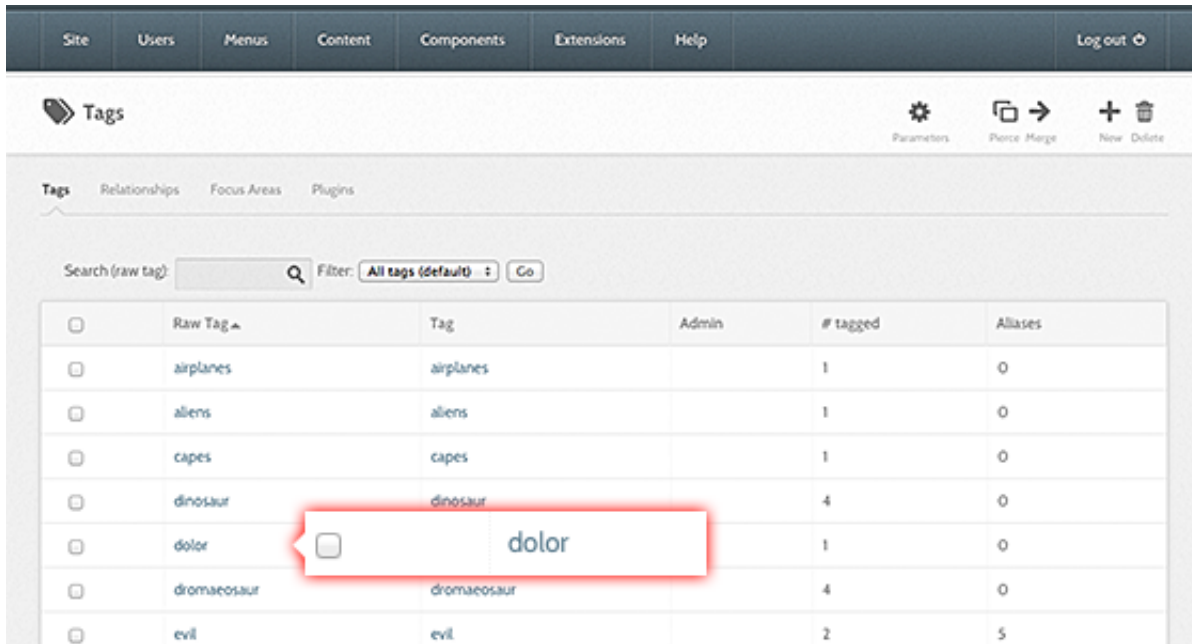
Site Users Menus Content Components Extensions Help Log out

Tags

Parameters Pierce Merge New Delete

Tags Relationships Focus Areas Plugins

Search (raw tag): Filter: All tags (default) Go

| | Raw Tag | Tag | Admin | # tagged | Aliases |
|---|---|---|---|---|---|
| | airplanes | airplanes | | 1 | 0 |
| | aliens | aliens | | 1 | 0 |
| | capes | capes | | 1 | 0 |
| | dinosaur | dinosaur | | 4 | 0 |
| | dolor | | | 1 | 0 |
| | dromaeosaur | dromaeosaur | | 4 | 0 |
| | evil | evil | | 2 | 5 |

dolor